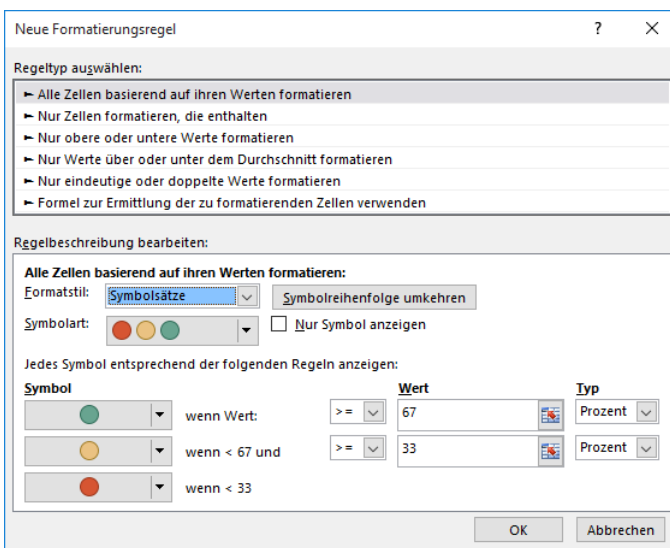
Neue Formatierungsregel

?

Regeltyp auswählen:

► Alle Zellen basierend auf ihren Werten formatieren
► Nur Zellen formatieren, die enthalten
► Nur obere oder untere Werte formatieren
► Nur Werte über oder unter dem Durchschnitt formatieren
► Nur eindeutige oder doppelte Werte formatieren
► Formel zur Ermittlung der zu formatierenden Zellen verwenden

Regelbeschreibung bearbeiten:

Alle Zellen basierend auf ihren Werten formatieren:

Formatstil: Symbolsätze

Symbolreihenfolge umkehren

Symbolart:

Nur Symbol anzeigen

Jedes Symbol entsprechend der folgenden Regeln anzeigen:

| Symbol | | | Wert | Typ |
|---|---|---|---|---|
| | wenn Wert: | >= | 67 | Prozent |
| | wenn < 67 und | >= | 33 | Prozent |
| | wenn < 33 | | | |

OK

Abbrechen